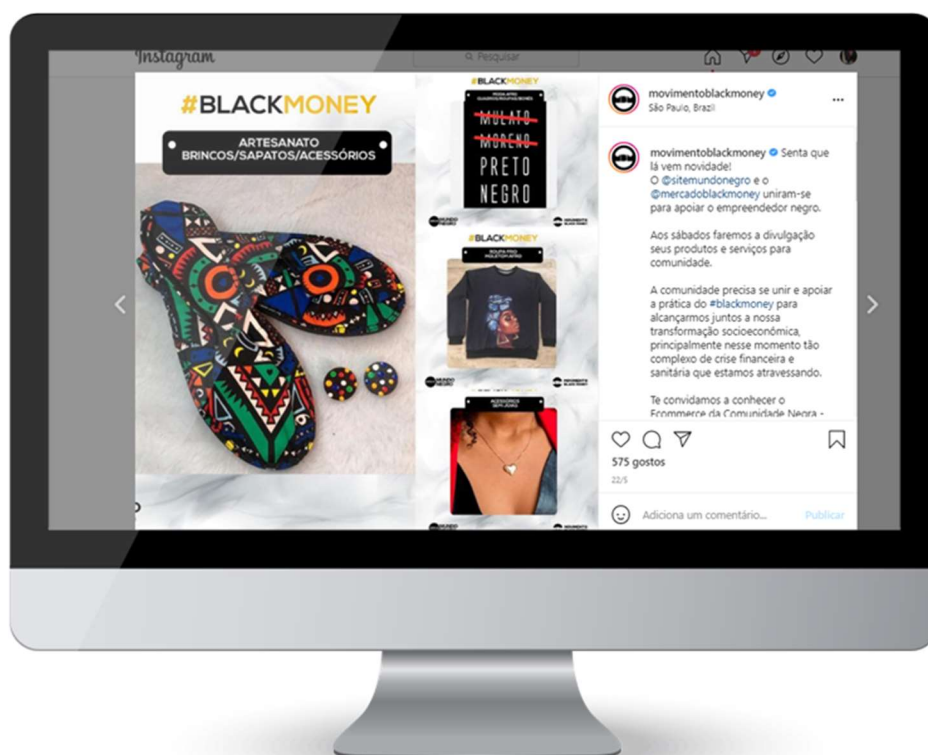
Instagram

Q Pesquisar

#BLACKMONEY

ARTESANATO
BRINCOS/SAPATOS/ACESSÓRIOS

#BLACKMONEY

MULATO
MORENO
PRETO
NEGRO

#BLACKMONEY

movimentoblackmoney
São Paulo, Brazil

movimentoblackmoney Senta que lá vem novidade!
O @sitemundonegro e o @mercadoblackmoney uniram-se para apoiar o empreendedor negro.

Aos sábados faremos a divulgação seus produtos e serviços para comunidade.

A comunidade precisa se unir e apoiar a prática do #blackmoney para alcançarmos juntos a nossa transformação socioeconômica, principalmente nesse momento tão complexo de crise financeira e sanitária que estamos atravessando.

Te convidamos a conhecer o Ecommerce da Comunidade Negra -

575 gostos
22/5

Adiciona um comentário...
Publicar